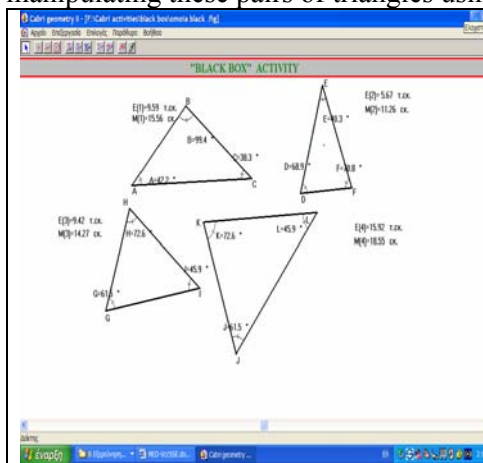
manipulating these pairs of triangles usi

Cabri geometry II - [F:\Cabri activities\black box\omoia black .fig]

Αρχείο Επεξεργασία Επιλογές Παράθυρο Βοήθεια

"BLACK BOX" ACTIVITY

E(1)=9.59 τ.εκ.
M(1)=15.56 εκ.

B=99.4 °

C=38.3 °

A=42.3 °

E(2)=5.67 τ.εκ.
M(2)=11.26 εκ.

E=49.3 °

D=68.9 °

F=61.8 °

E(3)=9.42 τ.εκ.
M(3)=14.27 εκ.

H=72.6

I=45.9 °

G=61.5 °

K=72.6 °

L=45.9 °

J=61.5 °

E(4)=15.92 τ.εκ.
M(4)=18.55 εκ.

έναρξη